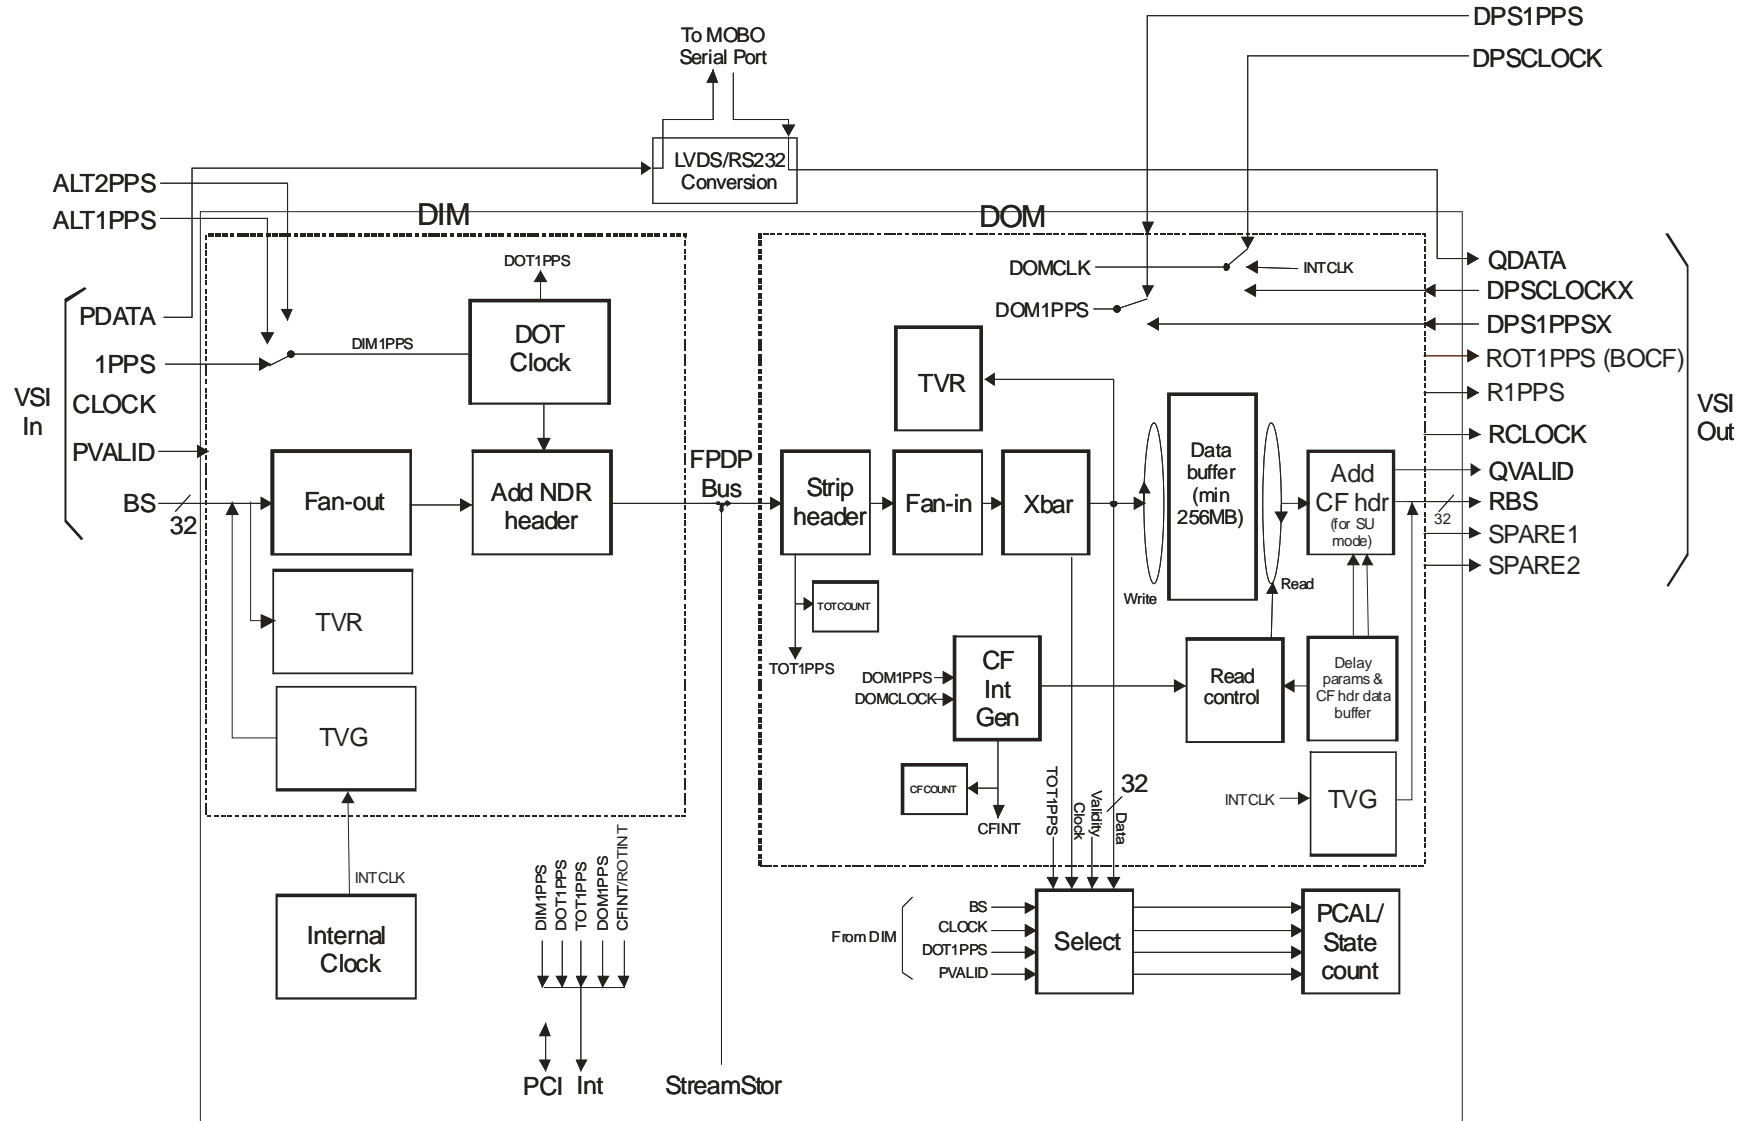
To MOBO Serial Port

DPS1PPS

DPSCLOCK

LVDS/RS232 Conversion

ALT2PPS

ALT1PPS

DIM

DOM

DOT1PPS

DOMCLK

INTCLK

QDATA

DPSCLOCKX

DOM1PPS

DPS1PPSX

VSI In

PDATA

1PPS

DIM1PPS

DOT Clock

CLOCK

PVALID

BS

32

TVR

ROT1PPS (BOCF)

R1PPS

VSI Out

RCLOCK

QVALID

RBS

SPARE1

SPARE2

Fan-out

Add NDR header

FPDP Bus

Strip header

Fan-in

Xbar

Data buffer (min 256MB)

Add CF hdr (for SU mode)

32

Write

Read

TVR

TOTCOUNT

TOT1PPS

DOM1PPS

DOMCLOCK

CF Int Gen

Read control

Delay params & CF hdr data buffer

TVG

CFCOUNT

CFINT

TOT1PPS

Validity

Clock

Data

32

INTCLK

TVG

INTCLK

Internal Clock

DIM1PPS

DOT1PPS

TOT1PPS

DOM1PPS

CFINT/ROTINT

From DIM

BS

CLOCK

DOT1PPS

PVALID

Select

PCAL/ State count

PCI

Int

StreamStor